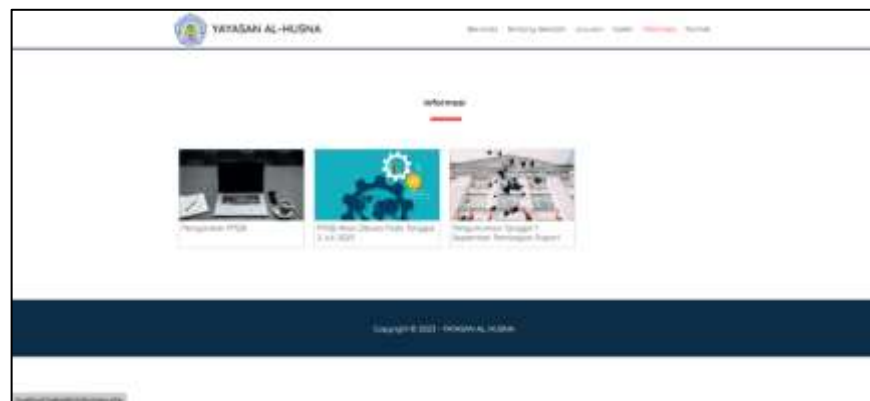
YAYASAN AL-HUSNA

Beranda Tentang Sekolah Layanan Galeri Informasi Kontak

Informasi

Pengumuman PPDB

PPDB Akan Dibuka Pada Tanggal 1 Juli 2021

Pengumuman Tanggal 1 September Pembagian Raport

Copyright © 2021 - YAYASAN AL-HUSNA

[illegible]